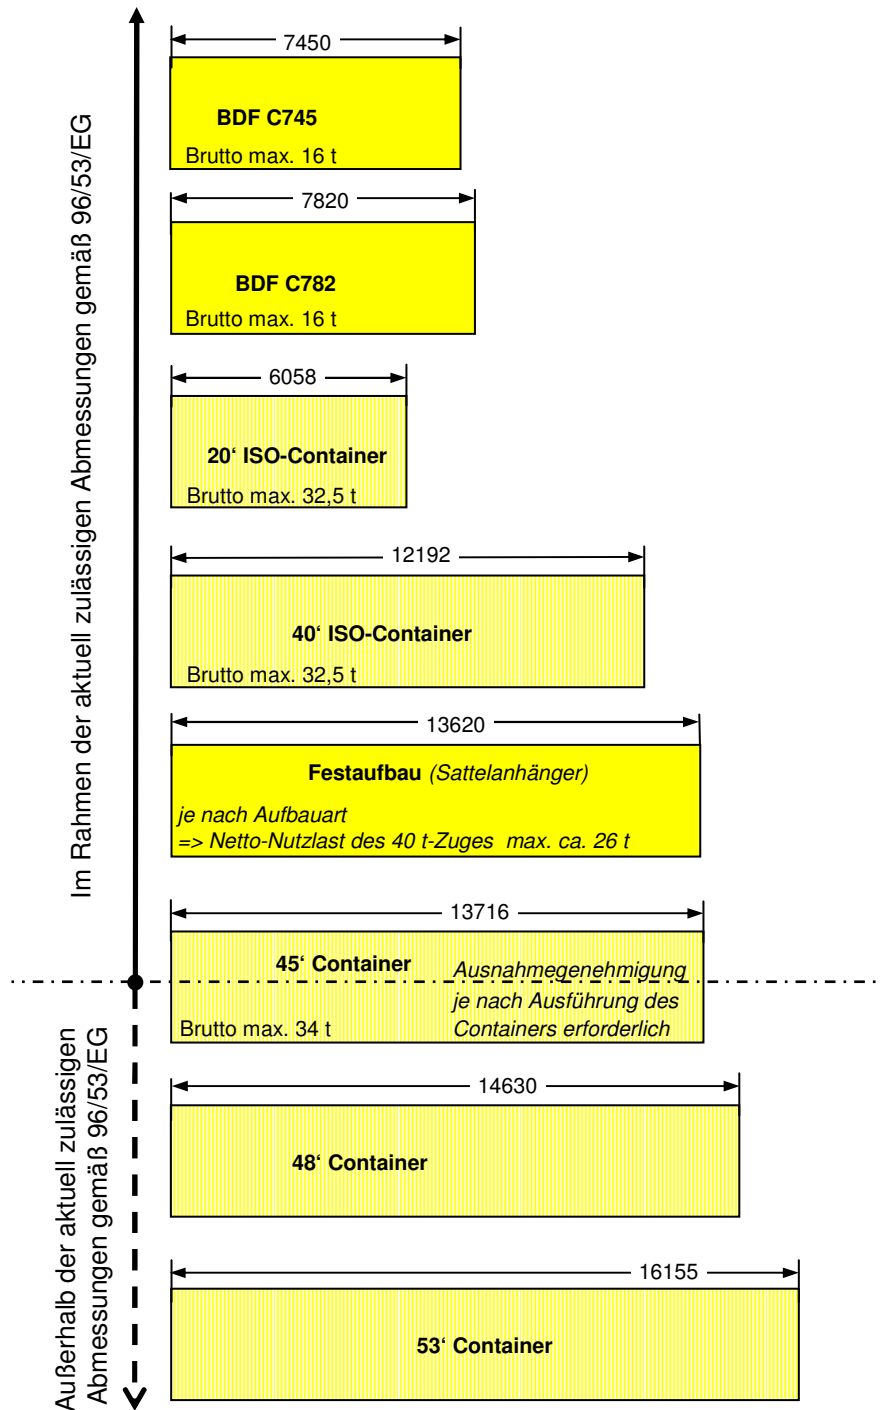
Im Rahmen der aktuell zulässigen Abmessungen gemäß 96/53/EG

7450

**BDF C745**

Brutto max. 16 t

7820

**BDF C782**

Brutto max. 16 t

6058

**20‘ ISO-Container**

Brutto max. 32,5 t

12192

**40‘ ISO-Container**

Brutto max. 32,5 t

13620

**Festaufbau** *(Sattelanhänger)*

*je nach Aufbauart*
*=> Netto-Nutzlast des 40 t-Zuges max. ca. 26 t*

13716

**45‘ Container**

*Ausnahmegenehmigung je nach Ausführung des Containers erforderlich*

Brutto max. 34 t

Außerhalb der aktuell zulässigen Abmessungen gemäß 96/53/EG

14630

**48‘ Container**

16155

**53‘ Container**